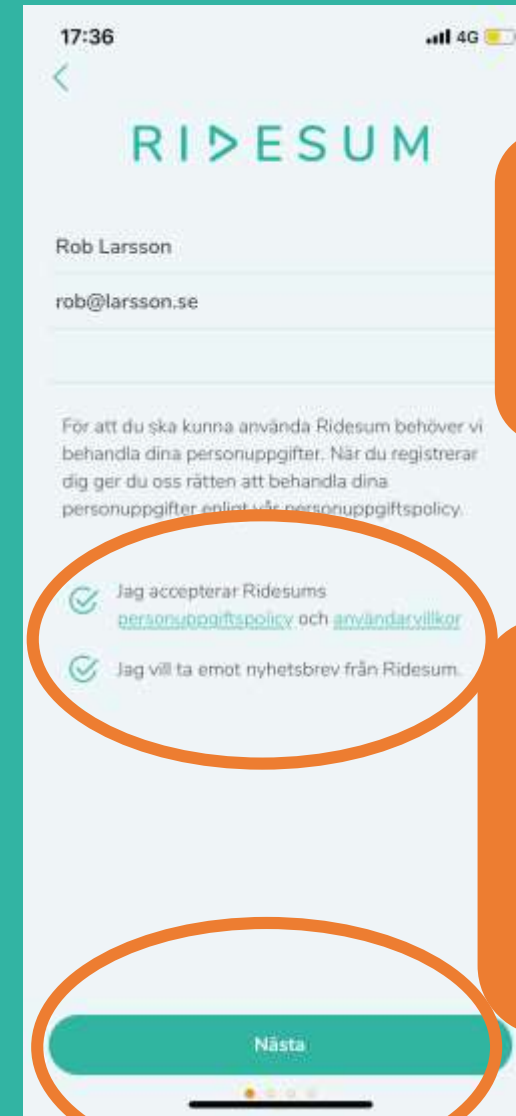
17:36

4G

<

RIDESUM

Rob Larsson

rob@larsson.se

För att du ska kunna använda Ridesum behöver vi behandla dina personuppgifter. När du registrerar dig ger du oss rätten att behandla dina personuppgifter enligt vår personuppgiftspolicy.

Jag accepterar Ridesums personuppgiftspolicy och användarvillkor

Jag vill ta emot nyhetsbrev från Ridesum.

Nästa